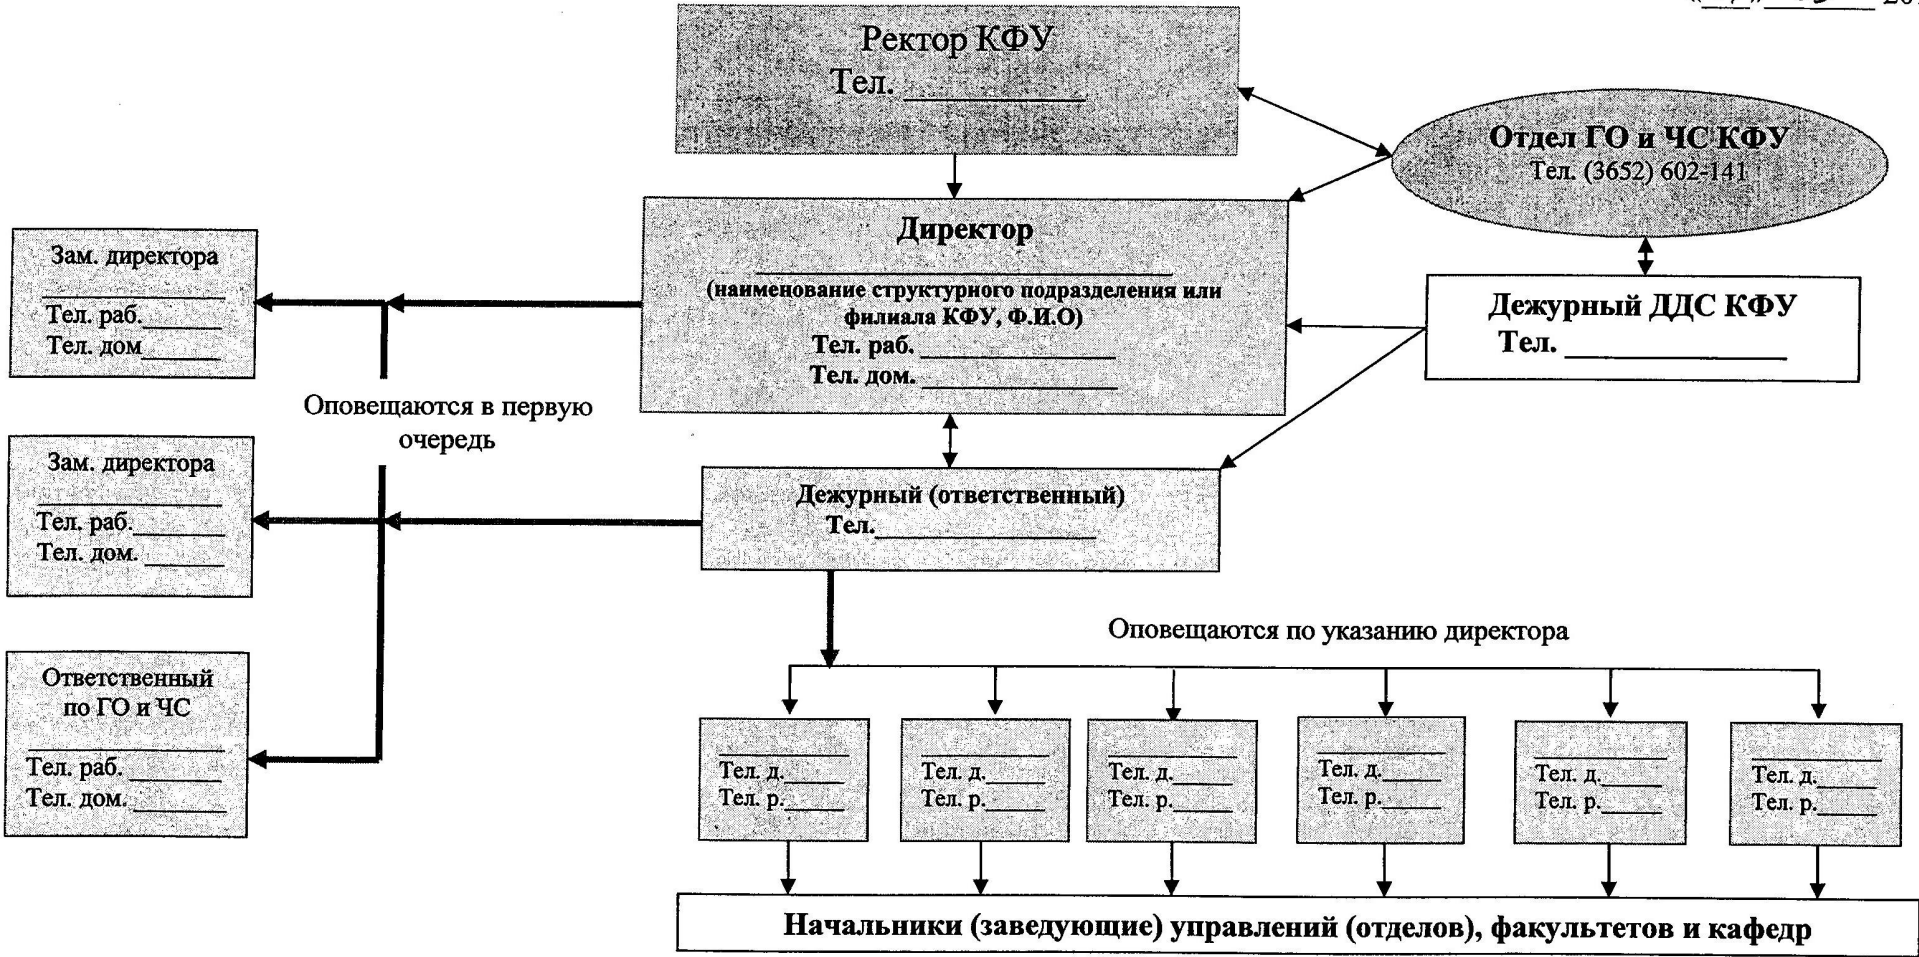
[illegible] 20

Ректор КФУ
Тел. ___________

Отдел ГО и ЧС КФУ
Тел. (3652) 602-141

Директор
___________________________
(наименование структурного подразделения или филиала КФУ, Ф.И.О)
Тел. раб. _____________
Тел. дом. _____________

Дежурный ДДС КФУ
Тел. _____________

Зам. директора
___________
Тел. раб.______
Тел. дом______

Оповещаются в первую очередь

Зам. директора
___________
Тел. раб.______
Тел. дом.______

Дежурный (ответственный)
Тел.______________

Ответственный по ГО и ЧС
___________
Тел. раб. ______
Тел. дом. ______

Оповещаются по указанию директора

___________
Тел. д._____
Тел. р._____

___________
Тел. д._____
Тел. р._____

___________
Тел. д._____
Тел. р._____

___________
Тел. д._____
Тел. р._____

___________
Тел. д._____
Тел. р._____

___________
Тел. д._____
Тел. р._____

Начальники (заведующие) управлений (отделов), факультетов и кафедр